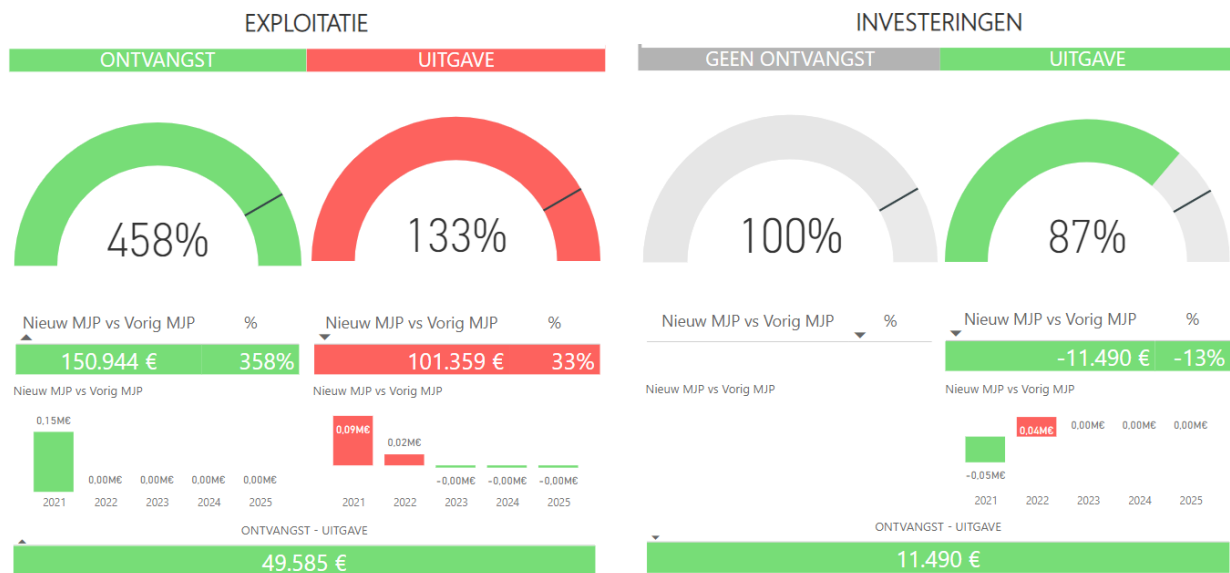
EXPLOITATIE

ONTVANGST

UITGAVE

458%

133%

Nieuw MJP vs Vorig MJP %

150.944 € 358%

Nieuw MJP vs Vorig MJP %

101.359 € 33%

Nieuw MJP vs Vorig MJP

0,15M€

0,00M€ 0,00M€ 0,00M€ 0,00M€

2021 2022 2023 2024 2025

Nieuw MJP vs Vorig MJP

0,09M€

0,02M€

-0,00M€ -0,00M€ -0,00M€

2021 2022 2023 2024 2025

ONTVANGST - UITGAVE

49.585 €

INVESTERINGEN

GEEN ONTVANGST

UITGAVE

100%

87%

Nieuw MJP vs Vorig MJP %

Nieuw MJP vs Vorig MJP %

-11.490 € -13%

Nieuw MJP vs Vorig MJP

Nieuw MJP vs Vorig MJP

0,04M€ 0,00M€ 0,00M€ 0,00M€

-0,05M€

2021 2022 2023 2024 2025

ONTVANGST - UITGAVE

11.490 €